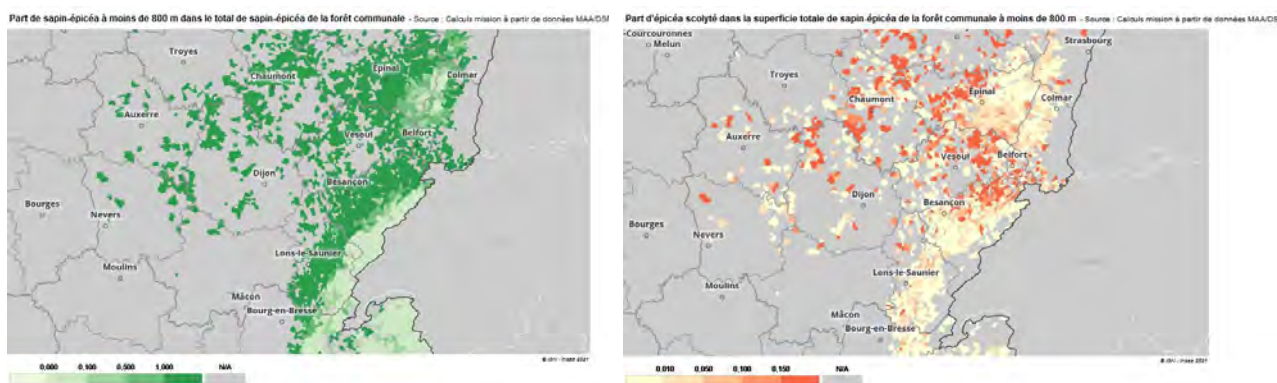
Part de sapin-épicéa à moins de 800 m dans le total de sapin-épicéa de la forêt communale - Source : Calculs mission à partir de données MAA/DSI

Troyes
Chaumont
Epinal
Colmar
Auxerre
Vesoul
Belfort
Dijon
Besançon
Bourges
Nevers
Lons-le-Saunier
Moulins
Mâcon
Bourg-en-Bresse

0,000 0,100 0,500 1,000 N/A

© IGN - Insee 2021

Part d'épicéa scolyté dans la superficie totale de sapin-épicéa de la forêt communale à moins de 800 m - Source : Calculs mission à partir de données MAA/DSI

Courcouronnes
Melun
Strasbourg
Troyes
Chaumont
Epinal
Colmar
Auxerre
Vesoul
Belfort
Dijon
Besançon
Bourges
Nevers
Lons-le-Saunier
Moulins
Mâcon
Bourg-en-Bresse

0,010 0,050 0,100 0,150 N/A

© IGN - Insee 2021